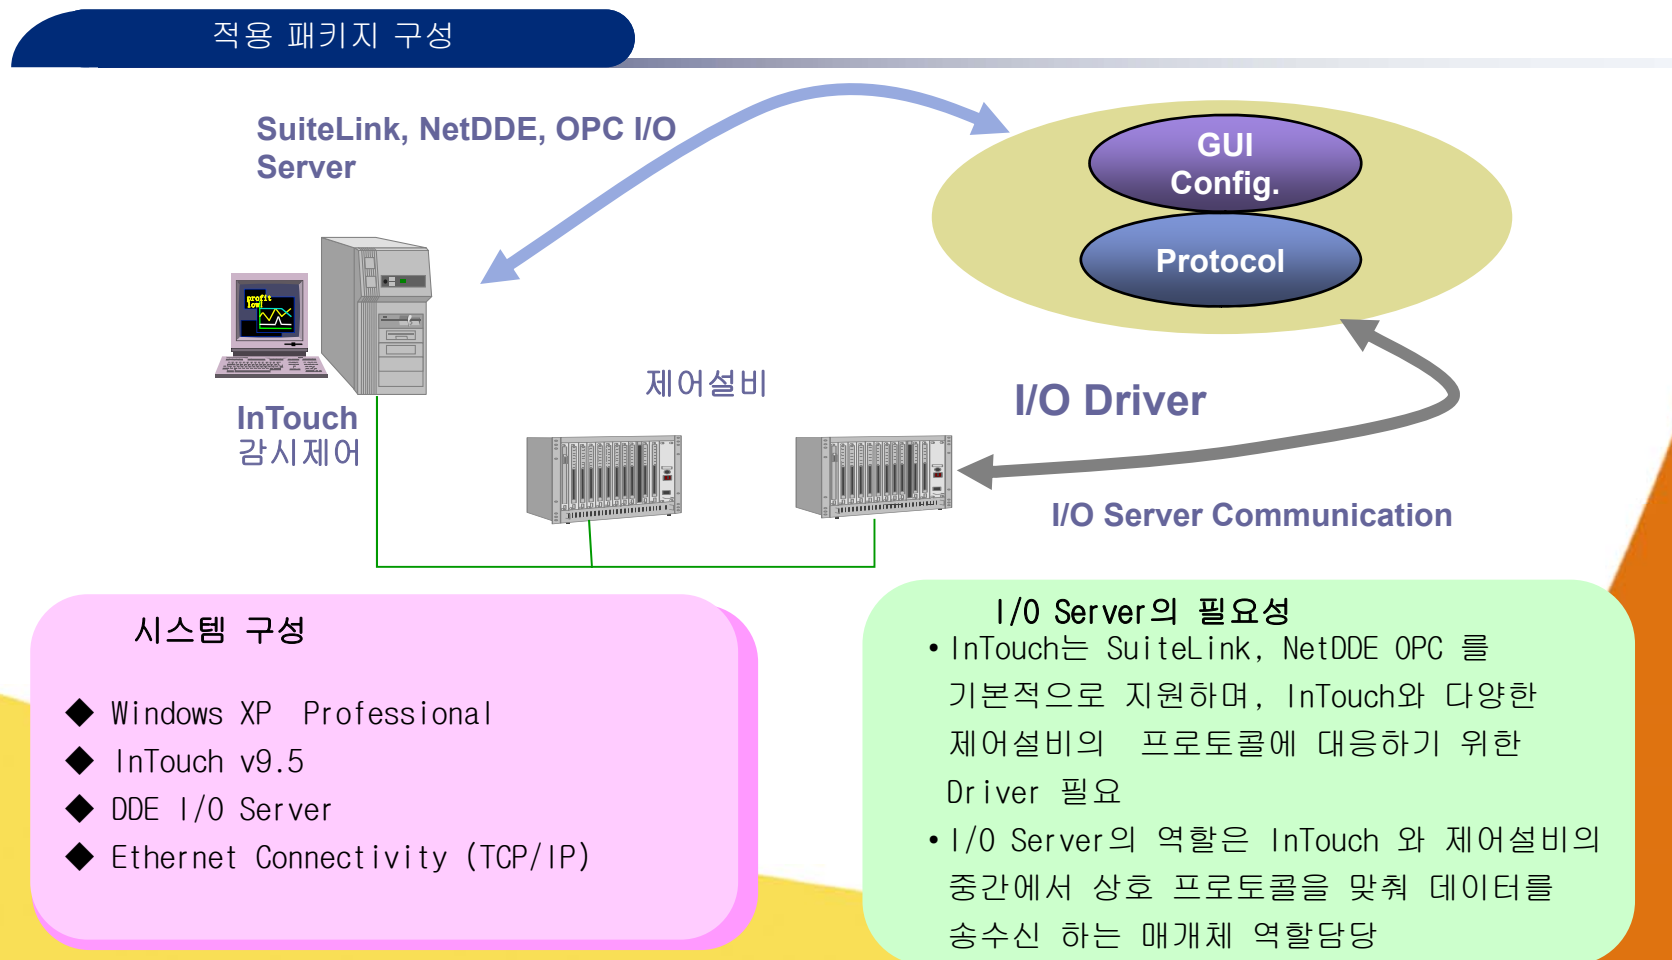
적용 패키지 구성

SuiteLink, NetDDE, OPC I/O Server

GUI Config.

Protocol

profit
low

InTouch
감시제어

제어설비

I/O Driver

I/O Server Communication

시스템 구성

◆ Windows XP Professional
◆ InTouch v9.5
◆ DDE I/O Server
◆ Ethernet Connectivity (TCP/IP)

I/O Server의 필요성
• InTouch는 SuiteLink, NetDDE OPC 를 기본적으로 지원하며, InTouch와 다양한 제어설비의 프로토콜에 대응하기 위한 Driver 필요
• I/O Server의 역할은 InTouch 와 제어설비의 중간에서 상호 프로토콜을 맞춰 데이터를 송수신 하는 매개체 역할담당